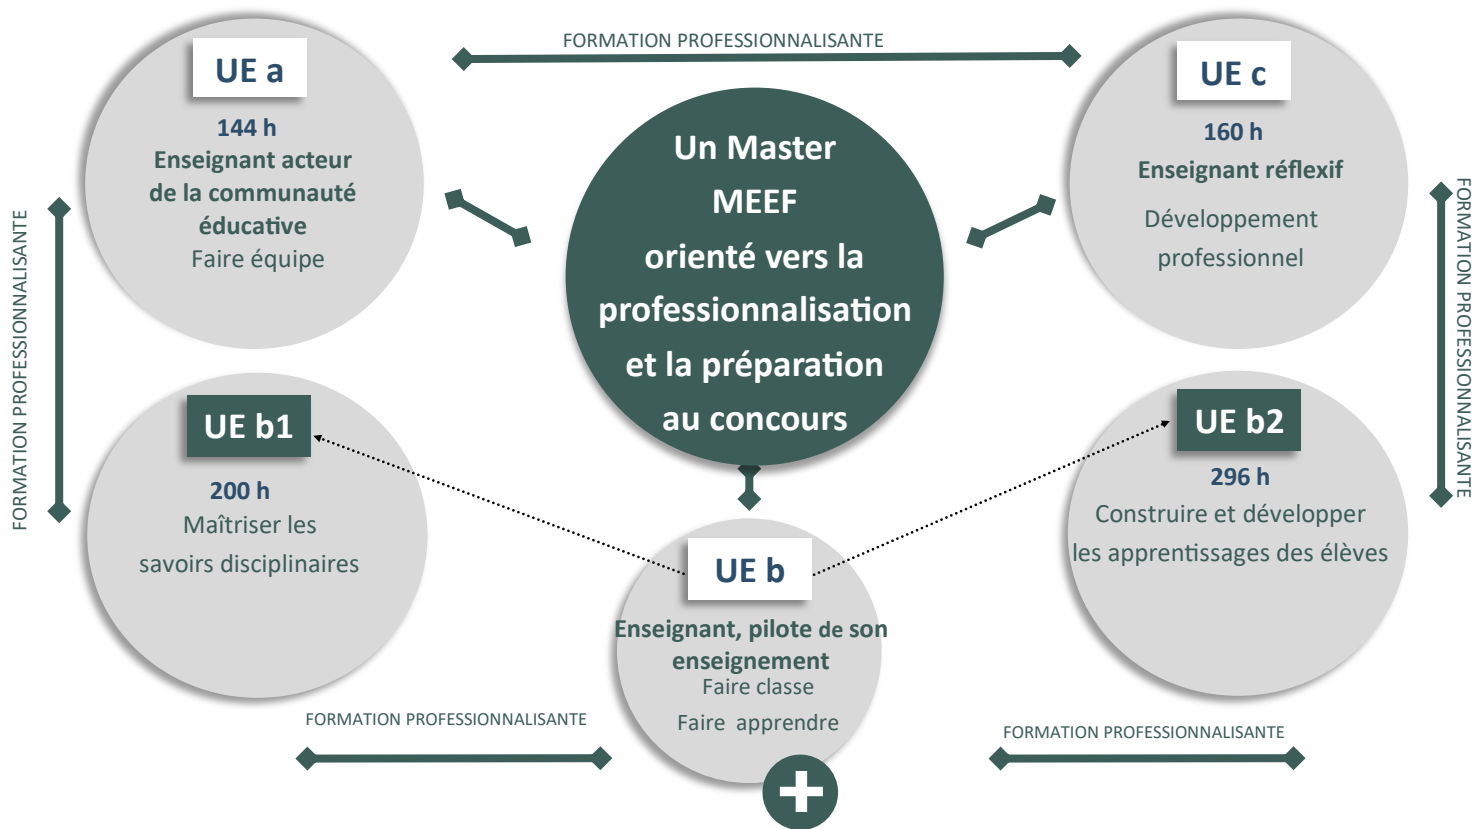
FORMATION PROFESSIONNALISANTE

UE a

144 h
Enseignant acteur de la communauté éducative
Faire équipe

Un Master MEEF orienté vers la professionnalisation et la préparation au concours

UE c

160 h
Enseignant réflexif
Développement professionnel

FORMATION PROFESSIONNALISANTE

FORMATION PROFESSIONNALISANTE

UE b1

200 h
Maîtriser les savoirs disciplinaires

UE b2

296 h
Construire et développer les apprentissages des élèves

UE b

Enseignant, pilote de son enseignement
Faire classe
Faire apprendre

FORMATION PROFESSIONNALISANTE

FORMATION PROFESSIONNALISANTE